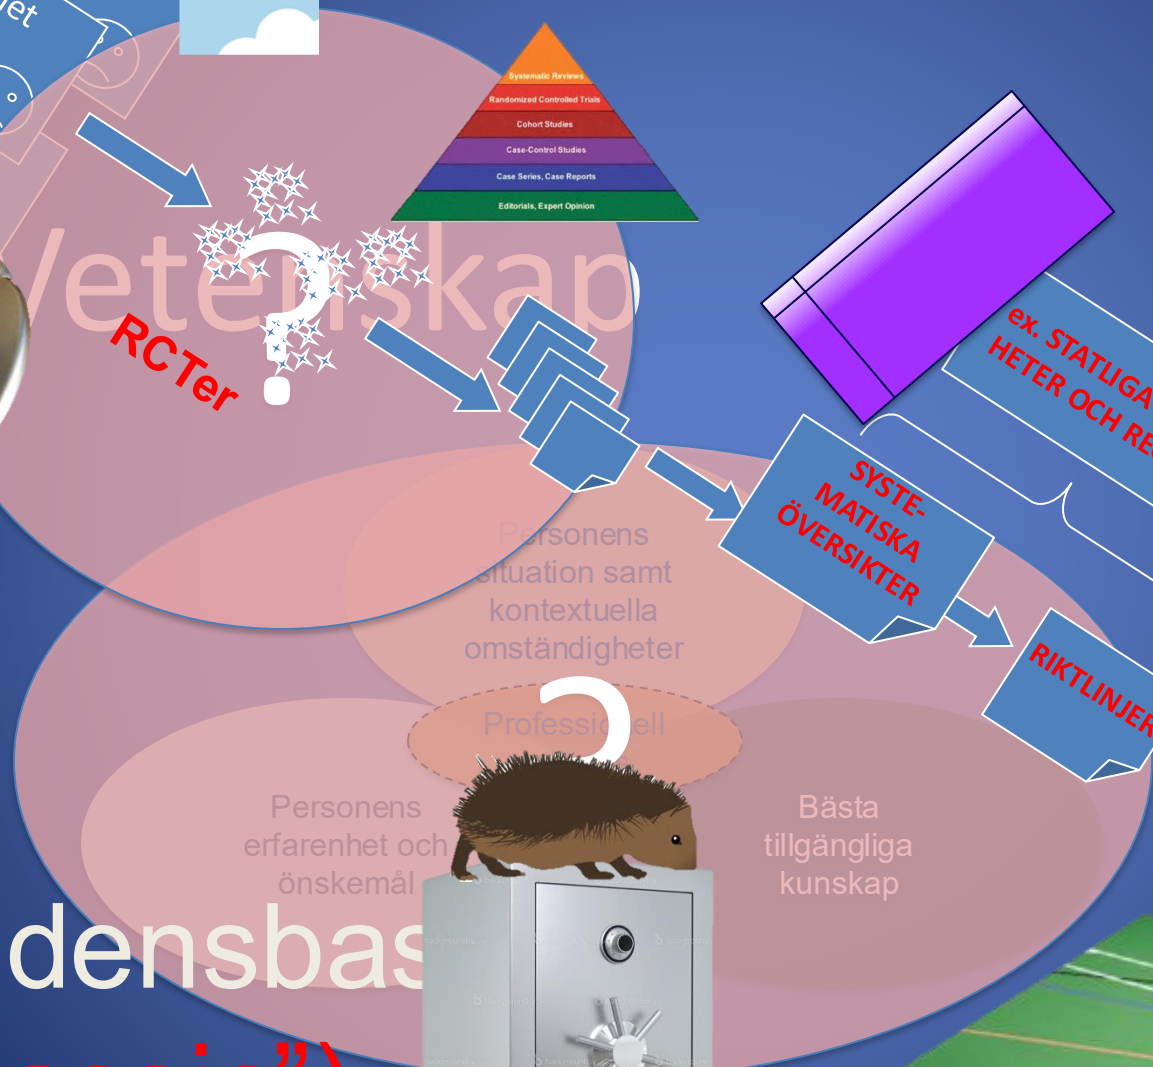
et

Systematic Reviews
Randomized Controlled Trials
Cohort Studies
Case-Control Studies
Case Series, Case Reports
Editorials, Expert Opinion

Vetenskap

RCTer

ex. STATLIGA
HETER OCH RE

SYSTEMATISKA ÖVERSIKTER

RIKTLINJER

Personens situation samt kontextuella omständigheter

Professionell

Personens erfarenhet och önskemål

Bästa tillgängliga kunskap

densbas